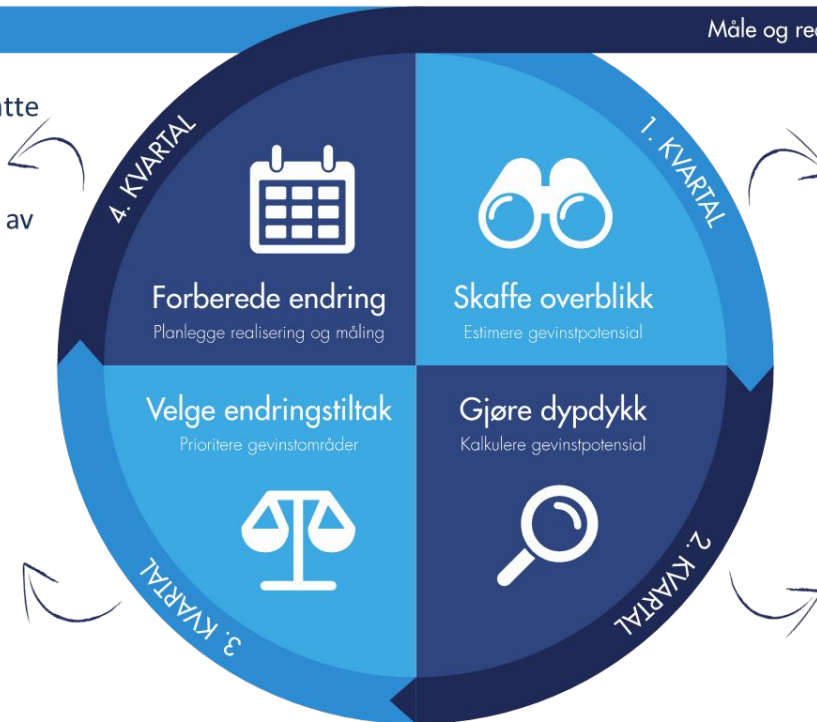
Måle og re

tte

av

4. KVARTAL

1. KVARTAL

Forberede endring
Planlegge realisering og måling

Skaffe overblikk
Estimere gevinstpotensial

Velge endringstiltak
Prioritere gevinstområder

Gjøre dypdykk
Kalkulere gevinstpotensial

3. KVARTAL

2. KVARTAL